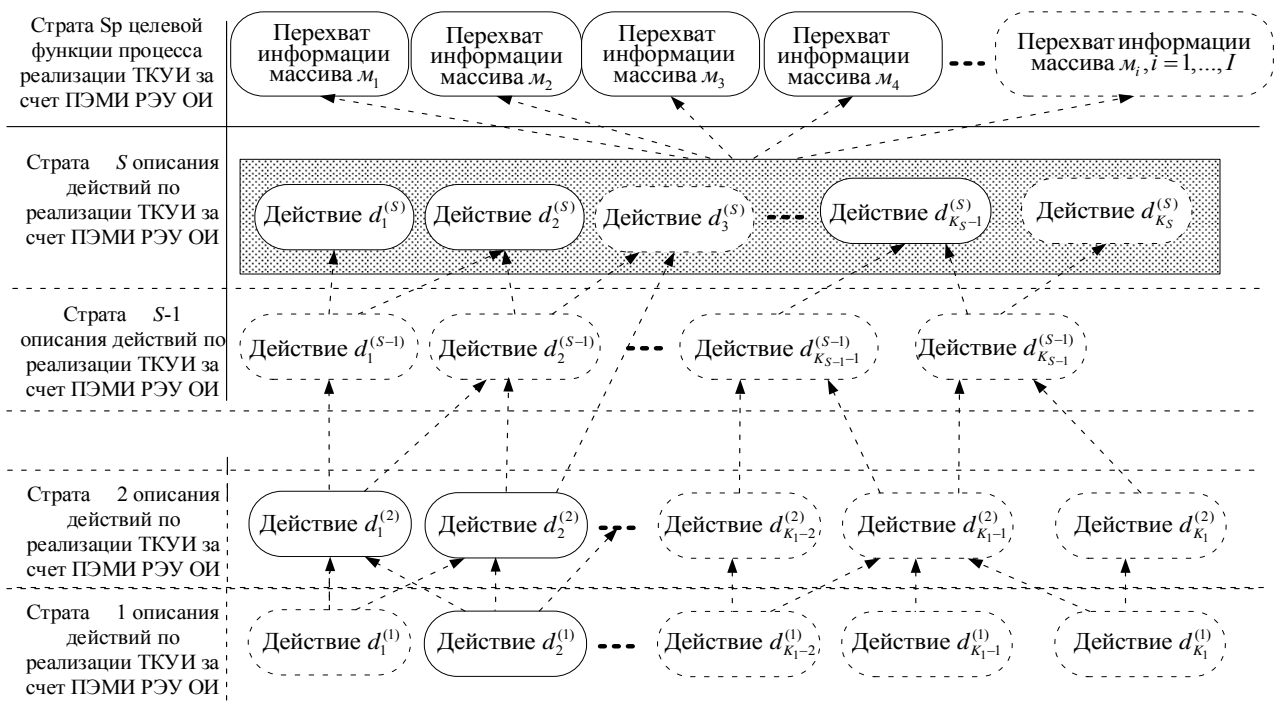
Страта Sp целевой функции процесса реализации ТКУИ за счет ПЭМИ РЭУ ОИ

Перехват информации массива $м_1$

Перехват информации массива $м_2$

Перехват информации массива $м_3$

Перехват информации массива $м_4$

Перехват информации массива $м_i, i = 1,..., I$

Страта $S$ описания действий по реализации ТКУИ за счет ПЭМИ РЭУ ОИ

Действие $d_1^{(S)}$

Действие $d_2^{(S)}$

Действие $d_3^{(S)}$

Действие $d_{K_S-1}^{(S)}$

Действие $d_{K_S}^{(S)}$

Страта $S$-1 описания действий по реализации ТКУИ за счет ПЭМИ РЭУ ОИ

Действие $d_1^{(S-1)}$

Действие $d_2^{(S-1)}$

Действие $d_{K_{S-1}-1}^{(S-1)}$

Действие $d_{K_{S-1}}^{(S-1)}$

Страта 2 описания действий по реализации ТКУИ за счет ПЭМИ РЭУ ОИ

Действие $d_1^{(2)}$

Действие $d_2^{(2)}$

Действие $d_{K_1-2}^{(2)}$

Действие $d_{K_1-1}^{(2)}$

Действие $d_{K_1}^{(2)}$

Страта 1 описания действий по реализации ТКУИ за счет ПЭМИ РЭУ ОИ

Действие $d_1^{(1)}$

Действие $d_2^{(1)}$

Действие $d_{K_1-2}^{(1)}$

Действие $d_{K_1-1}^{(1)}$

Действие $d_{K_1}^{(1)}$